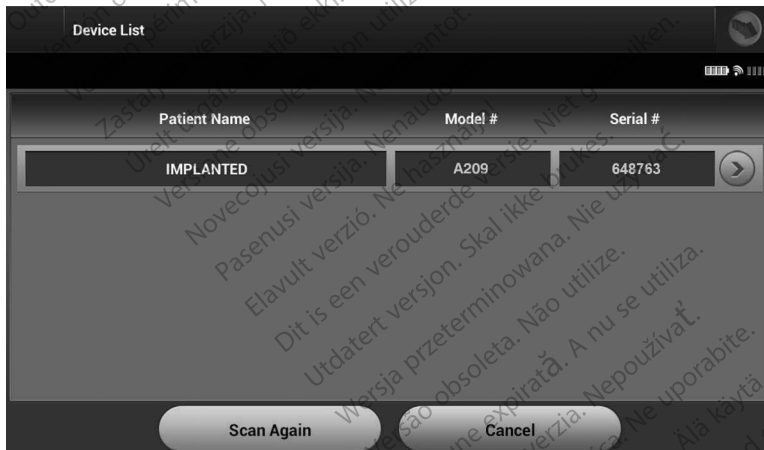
Device List

| Patient Name | Model # | Serial # |
|---|---|---|
| IMPLANTED | A209 | 648763 |

Scan Again
Cancel

Zastaralá verze. Nepoužívat.
Útgáfa úrelt. Notið ekki.
Versione obsoleta. Non utilizzare.
Novecojusi versija. Neizmantot.
Pasenusi versija. Nenaudokite.
Elavult verzió. Ne használja!
Dit is een verouderde versie. Niet gebruiken.
Utdatert versjon. Skal ikke brukes.
Wersja przeterminowana. Nie używać.
Versão obsoleta. Não utilize.
Versiune expirată. A nu se utiliza.
Zastaraná verzia. Nepoužívať.
Zastarela različica. Ne uporabite.
Vanhentunut versio. Älä käytä.